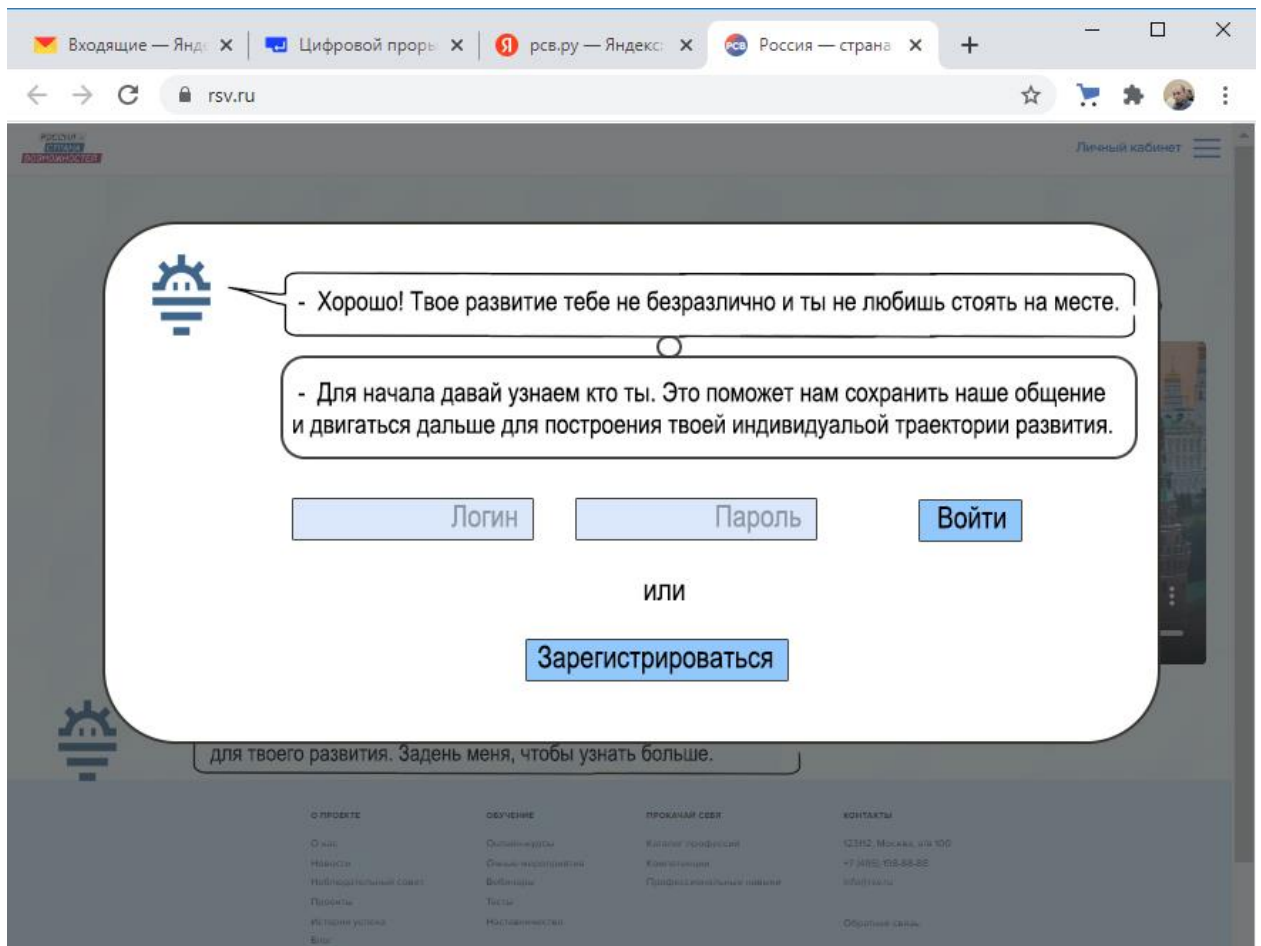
Входящие — Янд ×
Цифровой прор ×
рсв.ру — Яндекс ×
Россия — страна ×
+

rsv.ru

РОССИЯ — СТРАНА ВОЗМОЖНОСТЕЙ

Личный кабинет

- Хорошо! Твое развитие тебе не безразлично и ты не любишь стоять на месте.

- Для начала давай узнаем кто ты. Это поможет нам сохранить наше общение и двигаться дальше для построения твоей индивидуальной траектории развития.

Логин

Пароль

Войти

или

Зарегистрироваться

для твоего развития. Задень меня, чтобы узнать больше.

О ПРОЕКТЕ
О нас
Новости
Наблюдательный совет
Проекты
История успеха
Блог

ОБУЧЕНИЕ
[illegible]
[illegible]
Вебинары
Тесты
Наставничество

ПРОКАЧАЙ СЕБЯ
Каталог профессий
Компетенции
Профессиональные навыки

КОНТАКТЫ
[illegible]
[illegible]
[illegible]
Обратная связь